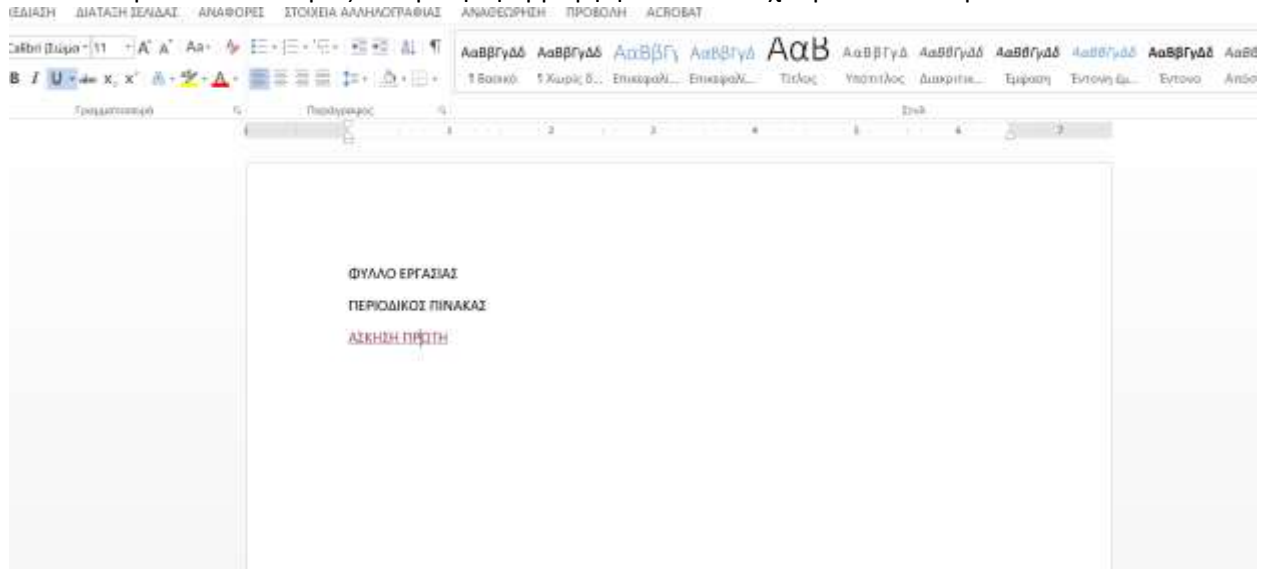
ΣΕΔΙΑΣΗ ΔΙΑΤΑΞΗ ΣΕΛΙΔΑΣ ΑΝΑΦΟΡΕΣ ΣΤΟΙΧΕΙΑ ΑΛΛΗΛΟΓΡΑΦΙΑΣ ΑΝΑΘΕΩΡΗΣΗ ΠΡΟΒΟΛΗ ACROBAT

Calibri (Σώμα) 11 A A Aa

B I U x, x A A

ΑαΒβΓγΔδ ΑαΒβΓγΔδ ΑαΒβΓ ΑαΒβΓγΔ ΑαΒ ΑαΒβΓγΔ ΑαΒβΓγΔδ ΑαΒβΓγΔδ ΑαΒβΓγΔδ ΑαΒβΓγΔδ ΑαΒβ

¶ Βασικό ¶ Χωρίς δ... Επικεφαλ... Επικεφαλ... Τίτλος Υπότιτλος Διακριτικ... Έμφαση Έντονη έμ... Έντονο Απόσ

Γραμματοσειρά Παράγραφος Στυλ

ΦΥΛΛΟ ΕΡΓΑΣΙΑΣ

ΠΕΡΙΟΔΙΚΟΣ ΠΙΝΑΚΑΣ

ΑΣΚΗΣΗ ΠΡΩΤΗ